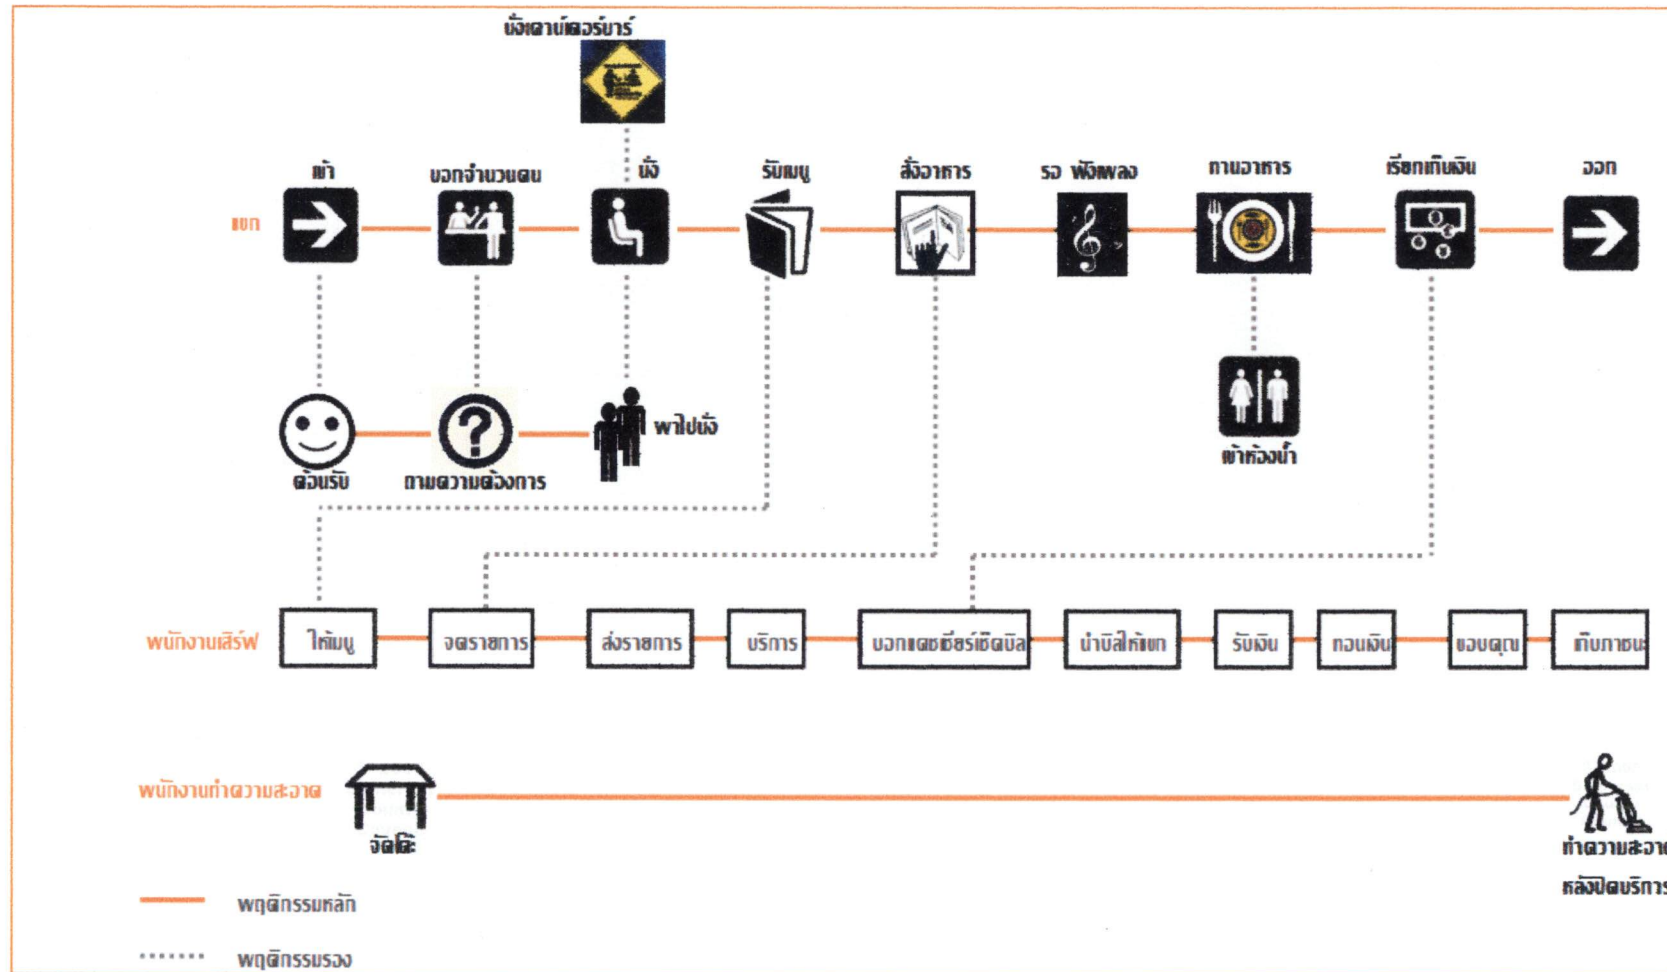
นั่งเคาน์เตอร์บาร์

แขก

เข้า

บอกจำนวนคน

นั่ง

รับเมนู

สั่งอาหาร

รอ ฟังเพลง

ทานอาหาร

เรียกเก็บเงิน

ออก

เข้าห้องน้ำ

ต้อนรับ

ถามความต้องการ

พาไปนั่ง

พนักงานเสิร์ฟ

ให้เมนู

จดรายการ

ส่งรายการ

บริการ

บอกแคชเชียร์เช็คบิล

นำบิลให้แขก

รับเงิน

ทอนเงิน

ขอบคุณ

เก็บภาชนะ

พนักงานทำความสะอาด

จัดโต๊ะ

ทำความสะอาด หลังปิดบริการ

พฤติกรรมหลัก

พฤติกรรมรอง